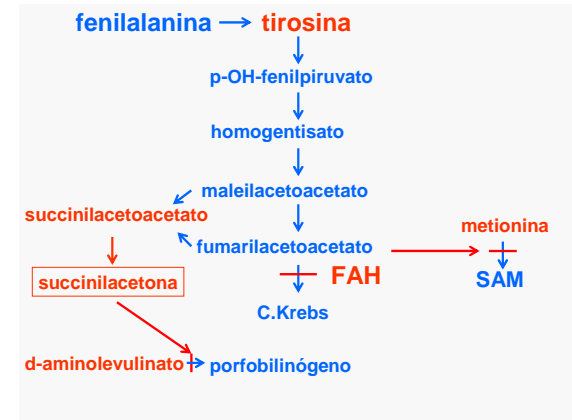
fenilalanina → tirosina

p-OH-fenilpiruvato

homogentisato

maleilacetoacetato

succinilacetoacetato

fumarilacetoacetato

metionina

FAH

SAM

succinilacetona

C.Krebs

d-aminolevulinato

porfobilinógeno